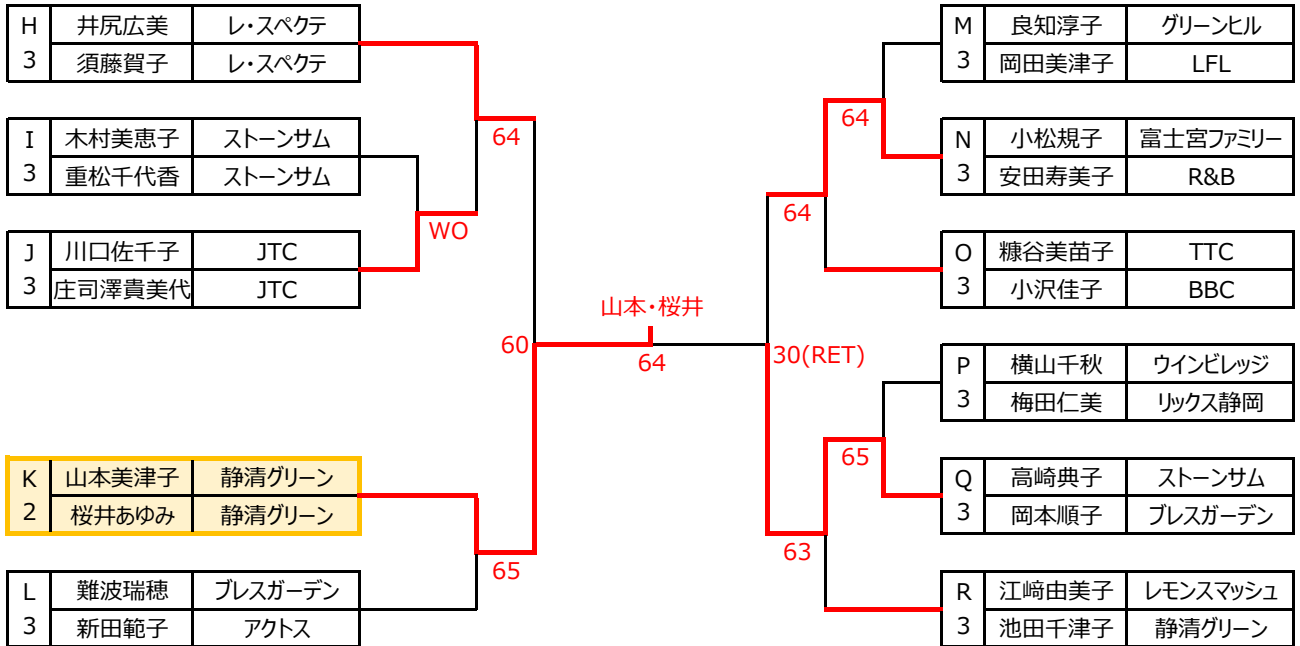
| H | 井尻広美 | レ・スペクテ |
|---|---|---|
| 3 | 須藤賀子 | レ・スペクテ |

| I | 木村美恵子 | ストーンサム |
|---|---|---|
| 3 | 重松千代香 | ストーンサム |

| J | 川口佐千子 | JTC |
|---|---|---|
| 3 | 庄司澤貴美代 | JTC |

| K | 山本美津子 | 静清グリーン |
|---|---|---|
| 2 | 桜井あゆみ | 静清グリーン |

| L | 難波瑞穂 | ブレスガーデン |
|---|---|---|
| 3 | 新田範子 | アクトス |

64
WO
60
65

山本・桜井
64

30(RET)
64
64
65
63

| M | 良知淳子 | グリーンヒル |
|---|---|---|
| 3 | 岡田美津子 | LFL |

| N | 小松規子 | 富士宮ファミリー |
|---|---|---|
| 3 | 安田寿美子 | R&B |

| O | 糠谷美苗子 | TTC |
|---|---|---|
| 3 | 小沢佳子 | BBC |

| P | 横山千秋 | ウインビレッジ |
|---|---|---|
| 3 | 梅田仁美 | リックス静岡 |

| Q | 高崎典子 | ストーンサム |
|---|---|---|
| 3 | 岡本順子 | ブレスガーデン |

| R | 江崎由美子 | レモンスマッシュ |
|---|---|---|
| 3 | 池田千津子 | 静清グリーン |